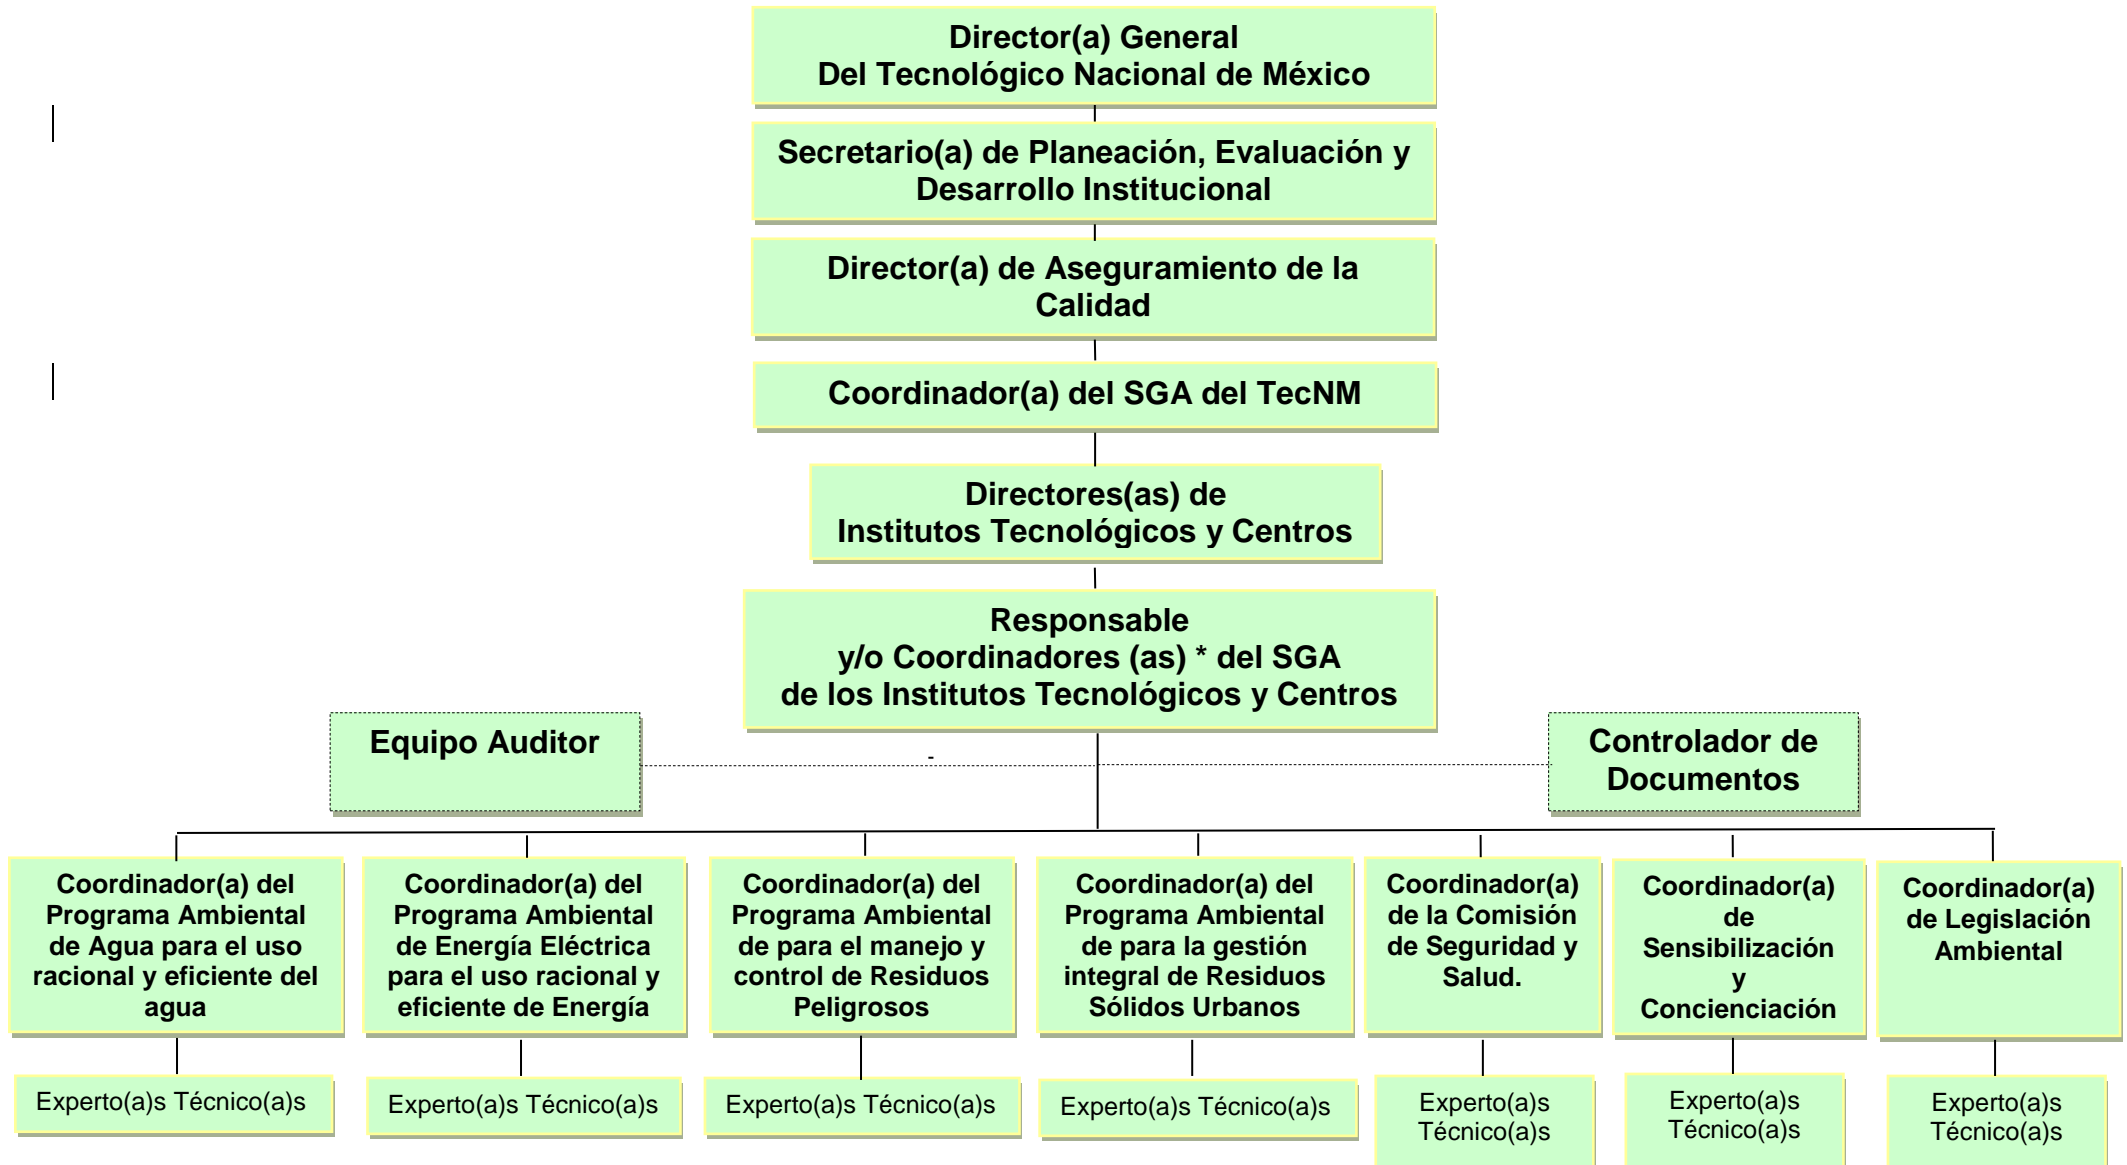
Director(a) General
Del Tecnológico Nacional de México

Secretario(a) de Planeación, Evaluación y Desarrollo Institucional

Director(a) de Aseguramiento de la Calidad

Coordinador(a) del SGA del TecNM

Directores(as) de Institutos Tecnológicos y Centros

Responsable y/o Coordinadores (as) * del SGA de los Institutos Tecnológicos y Centros

Equipo Auditor

Controlador de Documentos

Coordinador(a) del Programa Ambiental de Agua para el uso racional y eficiente del agua

Experto(a)s Técnico(a)s

Coordinador(a) del Programa Ambiental de Energía Eléctrica para el uso racional y eficiente de Energía

Experto(a)s Técnico(a)s

Coordinador(a) del Programa Ambiental de para el manejo y control de Residuos Peligrosos

Experto(a)s Técnico(a)s

Coordinador(a) del Programa Ambiental de para la gestión integral de Residuos Sólidos Urbanos

Experto(a)s Técnico(a)s

Coordinador(a) de la Comisión de Seguridad y Salud.

Experto(a)s Técnico(a)s

Coordinador(a) de Sensibilización y Concienciación

Experto(a)s Técnico(a)s

Coordinador(a) de Legislación Ambiental

Experto(a)s Técnico(a)s